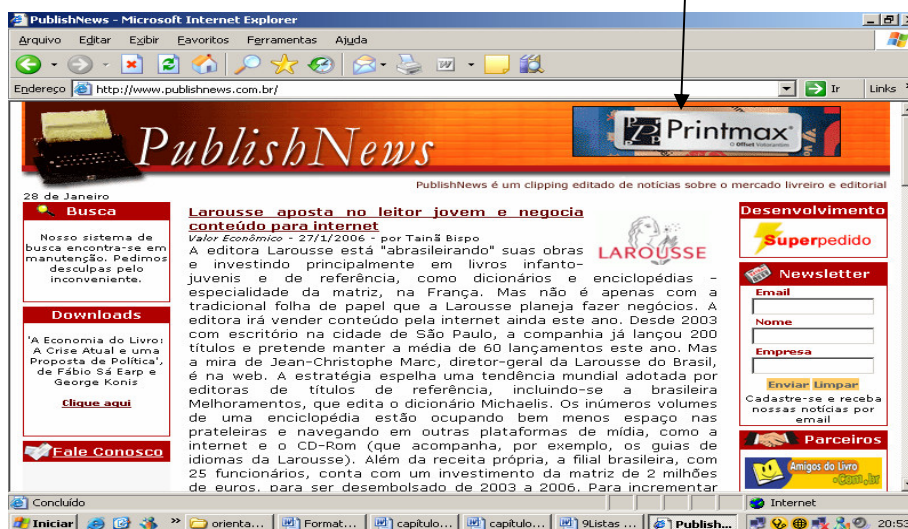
PublishNews - Microsoft Internet Explorer

Arquivo Editar Exibir Favoritos Ferramentas Ajuda

Endereço http://www.publishnews.com.br/

Ir Links

PublishNews

Printmax

28 de Janeiro

PublishNews é um clipping editado de notícias sobre o mercado livreiro e editorial

Busca

Nosso sistema de busca encontra-se em manutenção. Pedimos desculpas pelo inconveniente.

Downloads

'A Economia do Livro: A Crise Atual e uma Proposta de Política', de Fábio Sá Earp e George Konis

Clique aqui

Fale Conosco

Larousse aposta no leitor jovem e negocia conteúdo para internet

Valor Econômico - 27/1/2006 - por Tainã Bispo

LAROUSSE

A editora Larousse está "abrasileirando" suas obras e investindo principalmente em livros infanto-juvenis e de referência, como dicionários e enciclopédias - especialidade da matriz, na França. Mas não é apenas com a tradicional folha de papel que a Larousse planeja fazer negócios. A editora irá vender conteúdo pela internet ainda este ano. Desde 2003 com escritório na cidade de São Paulo, a companhia já lançou 200 títulos e pretende manter a média de 60 lançamentos este ano. Mas a mira de Jean-Christophe Marc, diretor-geral da Larousse do Brasil, é na web. A estratégia espelha uma tendência mundial adotada por editoras de títulos de referência, incluindo-se a brasileira Melhoramentos, que edita o dicionário Michaelis. Os inúmeros volumes de uma enciclopédia estão ocupando bem menos espaço nas prateleiras e navegando em outras plataformas de mídia, como a internet e o CD-Rom (que acompanha, por exemplo, os guias de idiomas da Larousse). Além da receita própria, a filial brasileira, com 25 funcionários, conta com um investimento da matriz de 2 milhões de euros, para ser desembolsado de 2003 a 2006. Para incrementar

Desenvolvimento

Superpedido

Newsletter

Email

Nome

Empresa

Enviar Limpar

Cadastre-se e receba nossas notícias por email

Parceiros

Amigos do Livro .com.br

Concluído

Internet

Iniciar orienta... Format... capítulo... capítulo... 9Listas ... Publish...

20:53